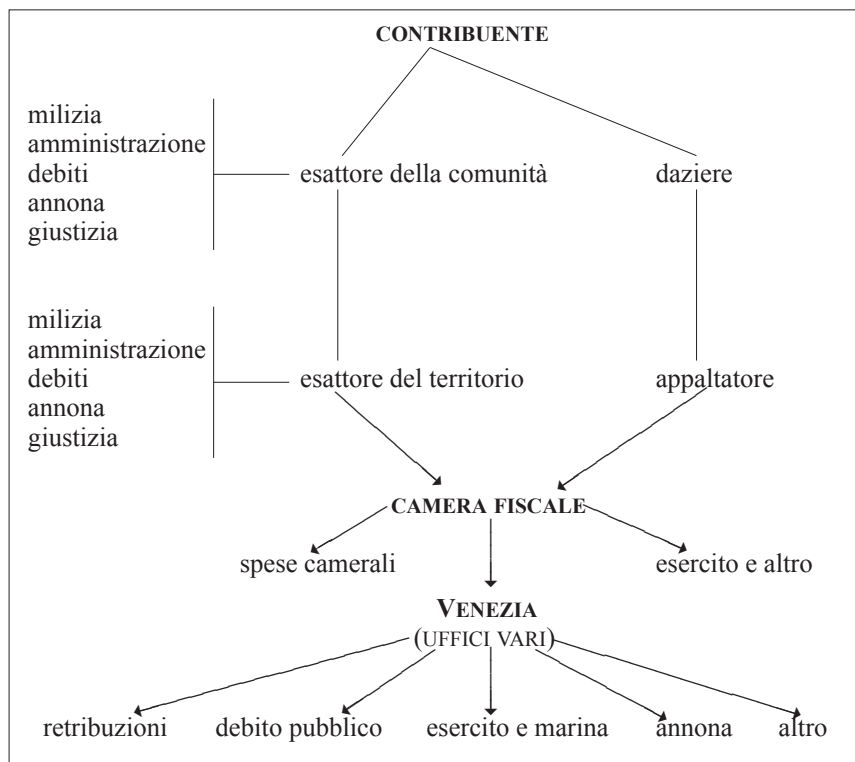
CONTRIBUENTE

milizia
amministrazione
debiti
annona
giustizia

esattore della comunità

daziere

milizia
amministrazione
debiti
annona
giustizia

esattore del territorio

appaltatore

CAMERA FISCALE

spese camerali

esercito e altro

VENEZIA
(UFFICI VARI)

retribuzioni

debito pubblico

esercito e marina

annona

altro